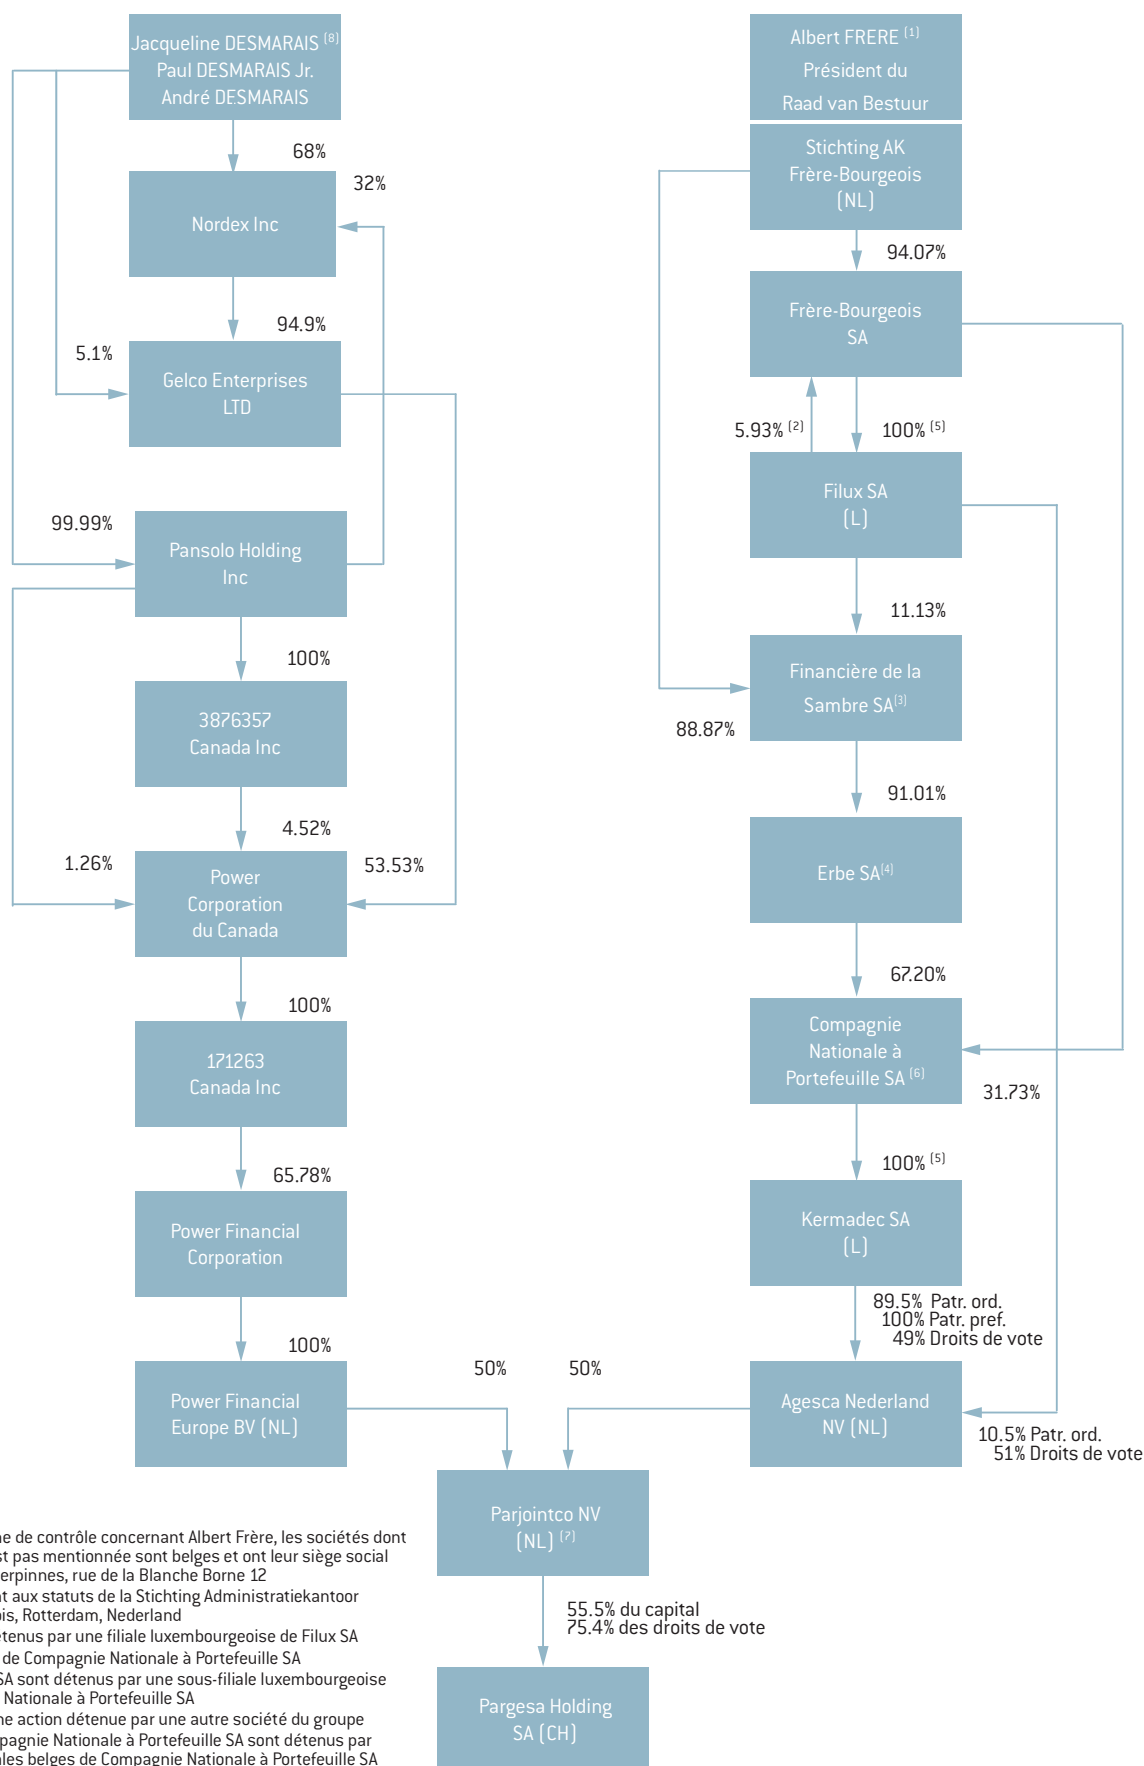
Jacqueline DESMARAIS $^{(8)}$
Paul DESMARAIS Jr.
André DESMARAIS

68%

32%

Nordex Inc

94.9%

5.1%

Gelco Enterprises LTD

99.99%

Pansolo Holding Inc

100%

3876357 Canada Inc

4.52%

1.26%

53.53%

Power Corporation du Canada

100%

171263 Canada Inc

65.78%

Power Financial Corporation

100%

Power Financial Europe BV (NL)

50%

50%

Albert FRERE $^{(1)}$
Président du
Raad van Bestuur

Stichting AK Frère-Bourgeois (NL)

94.07%

Frère-Bourgeois SA

5.93% $^{(2)}$

100% $^{(5)}$

Filux SA (L)

11.13%

Financière de la Sambre SA$^{(3)}$

88.87%

91.01%

Erbe SA$^{(4)}$

67.20%

Compagnie Nationale à Portefeuille SA $^{(6)}$

31.73%

100% $^{(5)}$

Kermadec SA (L)

89.5% Patr. ord.
100% Patr. pref.
49% Droits de vote

Agesca Nederland NV (NL)

10.5% Patr. ord.
51% Droits de vote

Parjointco NV (NL) $^{(7)}$

55.5% du capital
75.4% des droits de vote

Pargesa Holding SA (CH)

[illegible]e de contrôle concernant Albert Frère, les sociétés dont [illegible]t pas mentionnée sont belges et ont leur siège social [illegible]erpinnes, rue de la Blanche Borne 12
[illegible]t aux statuts de la Stichting Administratiekantoor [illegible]is, Rotterdam, Nederland
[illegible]étenus par une filiale luxembourgeoise de Filux SA
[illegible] de Compagnie Nationale à Portefeuille SA
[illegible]SA sont détenus par une sous-filiale luxembourgeoise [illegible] Nationale à Portefeuille SA
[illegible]e action détenue par une autre société du groupe
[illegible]pagnie Nationale à Portefeuille SA sont détenus par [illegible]ales belges de Compagnie Nationale à Portefeuille SA